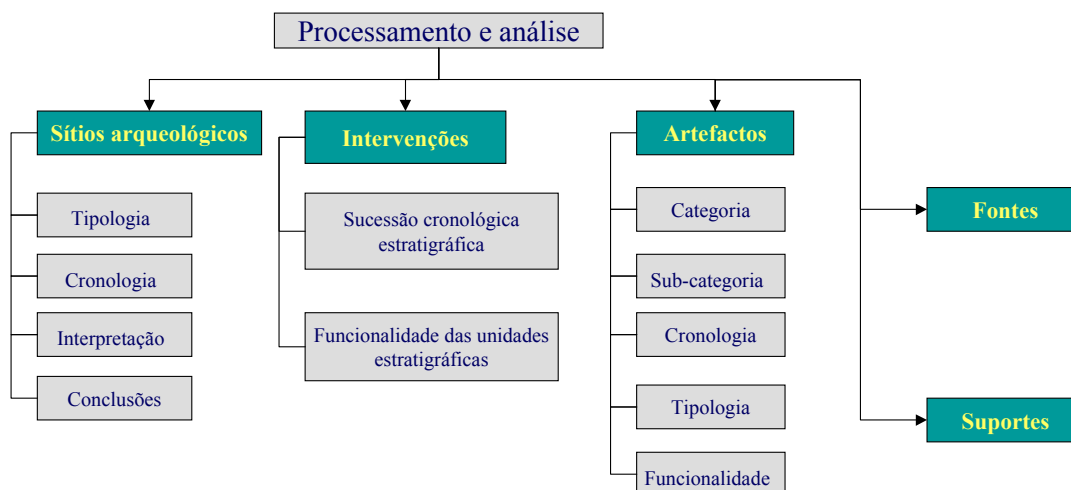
Processamento e análise

Sítios arqueológicos

Tipologia

Cronologia

Interpretação

Conclusões

Intervenções

Sucessão cronológica estratigráfica

Funcionalidade das unidades estratigráficas

Artefactos

Categoria

Sub-categoria

Cronologia

Tipologia

Funcionalidade

Fontes

Suportes